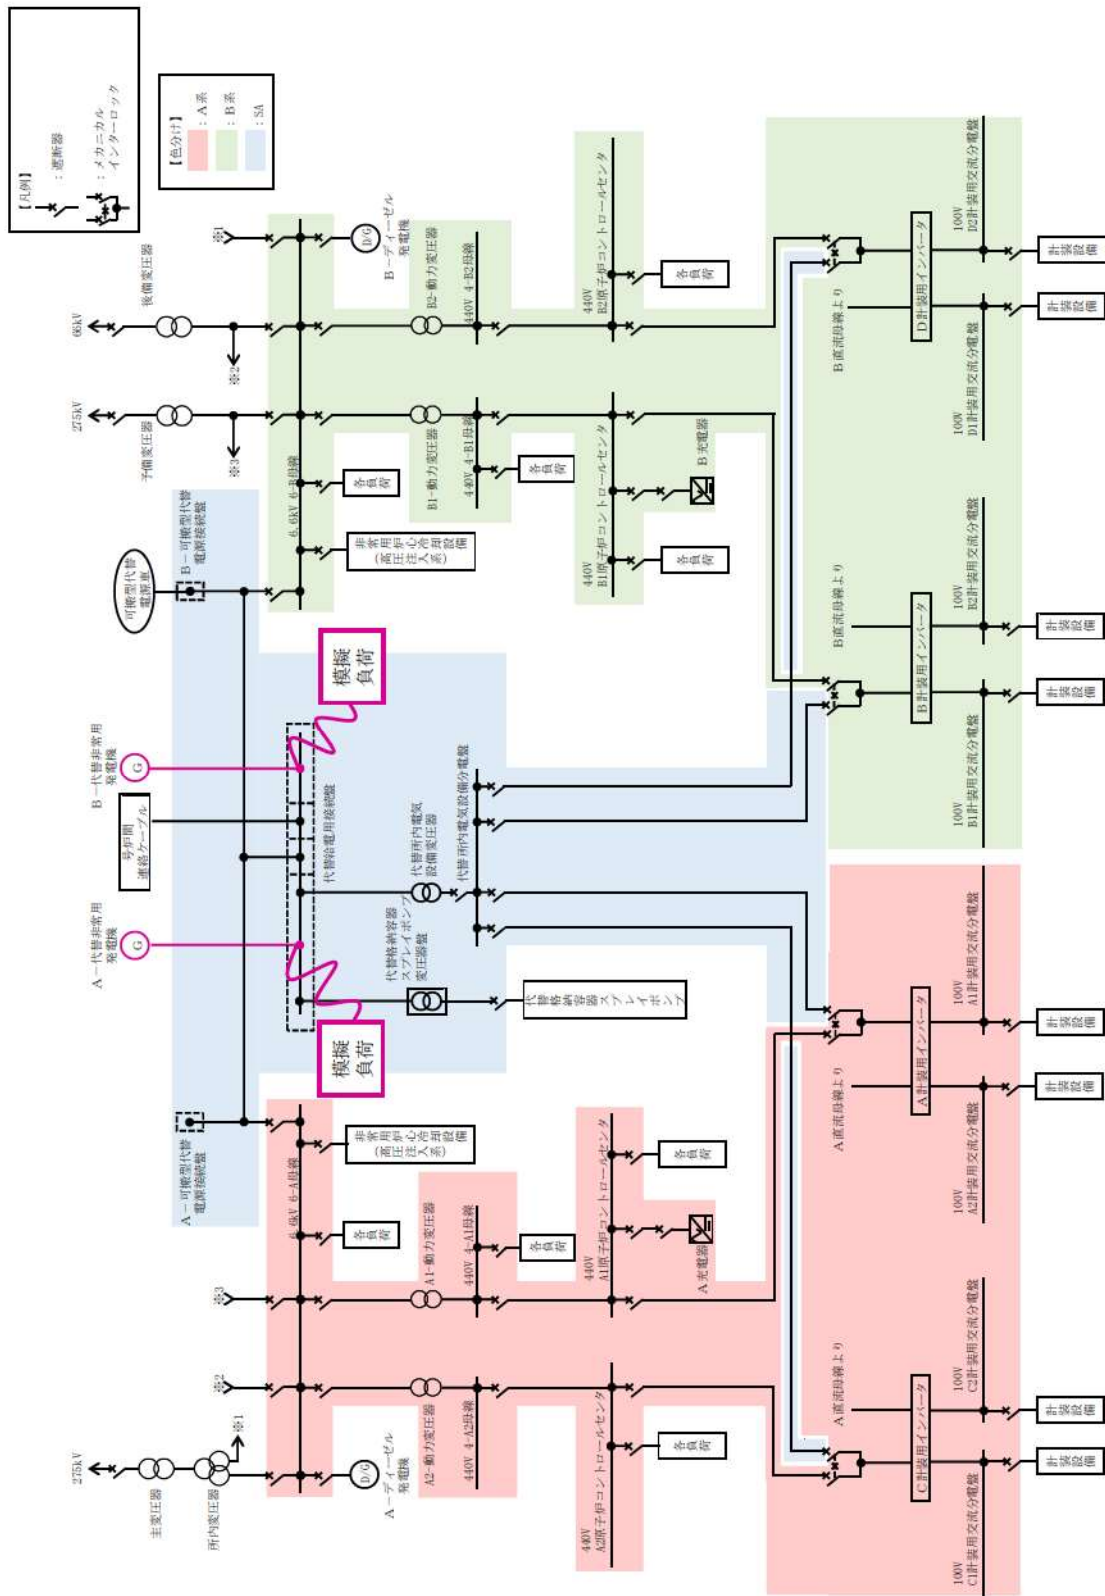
【凡例】
：遮断器
：メカニカルインターロック

【色分け】
：A系
：B系
：SA

66kV
後備変圧器
※1
※2
B－ディーゼル発電機
D/G
B2-動力変圧器
440V 4-B2母線
440V B2原子炉コントロールセンタ
各負荷

275kV
予備変圧器
※3
B1-動力変圧器
440V 4-B1母線
各負荷
440V B1原子炉コントロールセンタ
B充電器
各負荷
6.6kV 6-B母線
各負荷
非常用炉心冷却設備（高圧注入系）

可搬型代替電源車
B－可搬型代替電源接続盤

模擬負荷
B－代替非常用発電機
G
号炉間連絡ケーブル
代替給電用接続盤
代替所内電気設備変圧器
代替所内電気設備分電盤
A－代替非常用発電機
G
代替格納容器スプレイポンプ変圧器
代替格納容器スプレイポンプ
模擬負荷

A－可搬型代替電源接続盤
非常用炉心冷却設備（高圧注入系）
6.6kV 6-A母線
各負荷
A1-動力変圧器
440V 4-A1母線
各負荷
440V A1原子炉コントロールセンタ
各負荷
A充電器
※3
※2
※1
275kV
主変圧器
所内変圧器
A－ディーゼル発電機
D/G
A2-動力変圧器
440V 4-A2母線
440V A2原子炉コントロールセンタ
各負荷

B直流母線より
D計装用インバータ
100V D2計装用交流分電盤
100V D1計装用交流分電盤
計装設備
計装設備
B直流母線より
B計装用インバータ
100V B2計装用交流分電盤
100V B1計装用交流分電盤
計装設備
計装設備
A直流母線より
A計装用インバータ
100V A1計装用交流分電盤
100V A2計装用交流分電盤
計装設備
計装設備
A直流母線より
C計装用インバータ
100V C2計装用交流分電盤
100V C1計装用交流分電盤
計装設備
計装設備